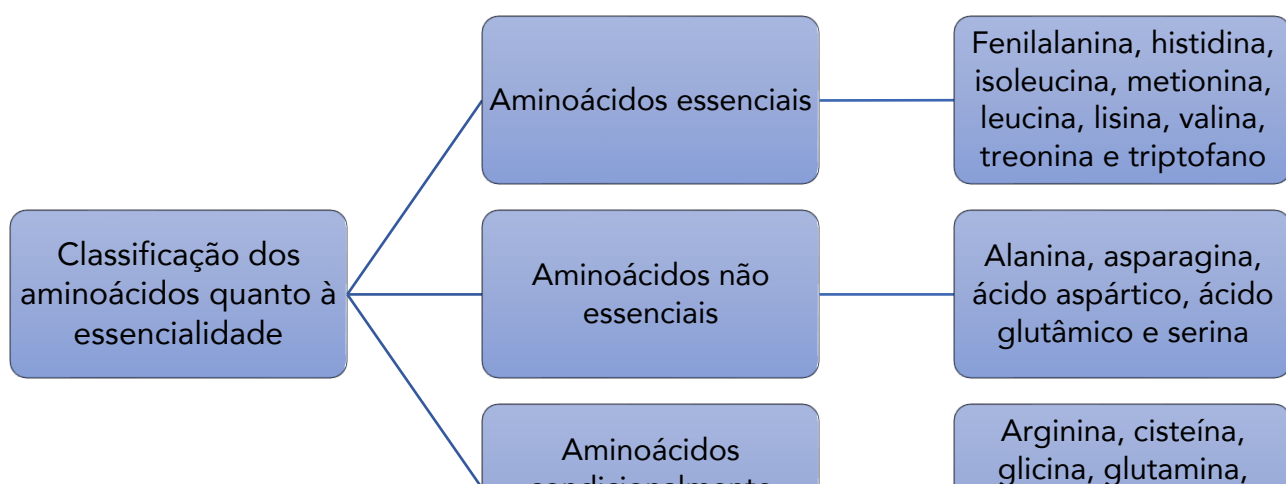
Classificação dos aminoácidos quanto à essencialidade

Aminoácidos essenciais

Fenilalanina, histidina, isoleucina, metionina, leucina, lisina, valina, treonina e triptofano

Aminoácidos não essenciais

Alanina, asparagina, ácido aspártico, ácido glutâmico e serina

Aminoácidos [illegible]

Arginina, cisteína, glicina, glutamina, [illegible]